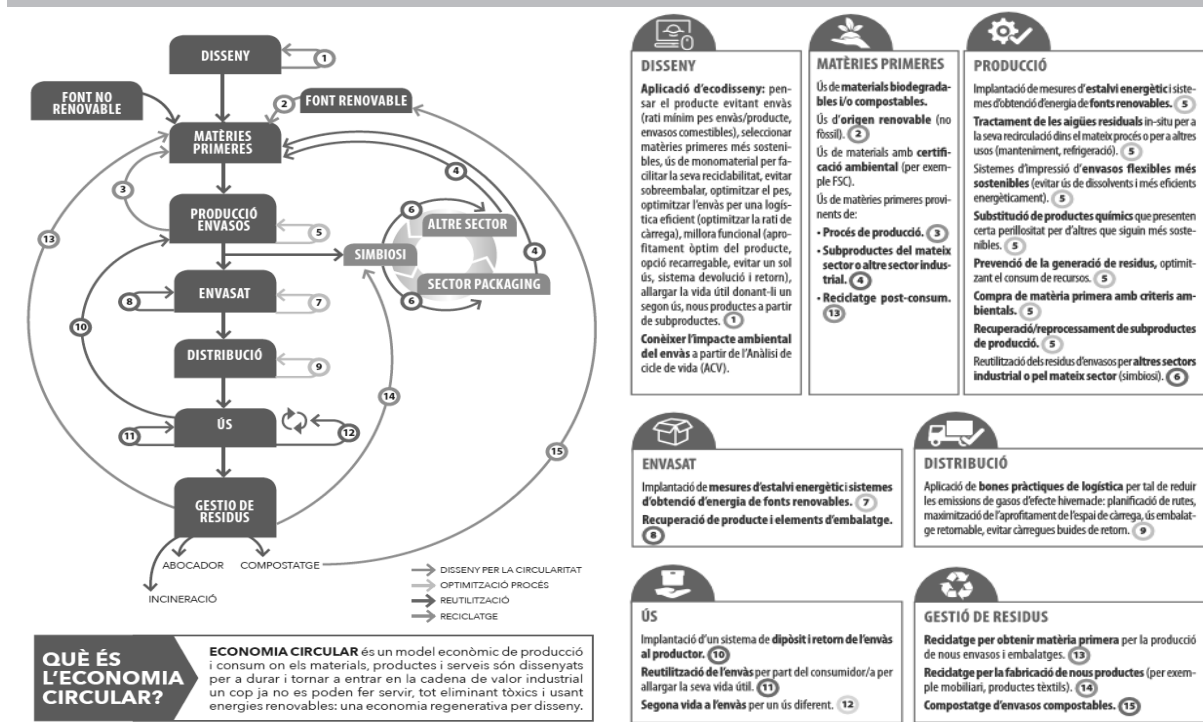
DISSENY
1
FONT NO RENOVABLE
2 FONT RENOVABLE
MATÈRIES PRIMERES
3
4
13
PRODUCCIÓ ENVASOS
6 ALTRE SECTOR
5
SIMBIOSI
4
SECTOR PACKAGING
6
ENVASAT
8
7
10
DISTRIBUCIÓ
9
14
ÚS
11
12
15
GESTIO DE RESIDUS
ABOCADOR
COMPOSTATGE
INCINERACIÓ

DISSENY PER LA CIRCULARITAT
OPTIMITZACIÓ PROCÉS
REUTILITZACIÓ
RECICLATGE

QUÈ ÉS L'ECONOMIA CIRCULAR?

ECONOMIA CIRCULAR és un model econòmic de producció i consum on els materials, productes i serveis són dissenyats per a durar i tornar a entrar en la cadena de valor industrial un cop ja no es poden fer servir, tot eliminant tòxics i usant energies renovables: una economia regenerativa per disseny.

DISSENY

Aplicació d'ecodisseny: pensar el producte evitant envàs (rati mínim pes envàs/producte, envasos comestibles), seleccionar matèries primeres més sostenibles, ús de monomaterial per facilitar la seva reciclabilitat, evitar sobreembalar, optimitzar el pes, optimitzar l'envàs per una logística eficient (optimitzar la rati de càrrega), millora funcional (aprofitament òptim del producte, opció recarregable, evitar un sol ús, sistema devolució i retorn), allargar la vida útil donant-li un segon ús, nous productes a partir de subproductes. 1

Conèixer l'impacte ambiental del envàs a partir de l'Anàlisi de cicle de vida (ACV).

MATÈRIES PRIMERES

Ús de materials biodegradables i/o compostables.

Ús d'origen renovable (no fòssil). 2

Ús de materials amb certificació ambiental (per exemple FSC).

Ús de matèries primeres provinents de:

• Procés de producció. 3
• Subproductes del mateix sector o altre sector industrial. 4
• Reciclatge post-consum. 13

PRODUCCIÓ

Implantació de mesures d'estalvi energètic i sistemes d'obtenció d'energia de fonts renovables. 5

Tractament de les aigües residuals in-situ per a la seva recirculació dins el mateix procés o per a altres usos (manteniment, refrigeració). 5

Sistemes d'impressió d'envasos flexibles més sostenibles (evitar ús de dissolvents i més eficients energèticament). 5

Substitució de productes químics que presenten certa perillositat per d'altres que siguin més sostenibles. 5

Prevenció de la generació de residus, optimitzant el consum de recursos. 5

Compra de matèria primera amb criteris ambientals. 5

Recuperació/reprocessament de subproductes de producció. 5

Reutilització dels residus d'envasos per altres sectors industrial o pel mateix sector (simbiosi). 6

ENVASAT

Implantació de mesures d'estalvi energètic i sistemes d'obtenció d'energia de fonts renovables. 7

Recuperació de producte i elements d'embalatge. 8

DISTRIBUCIÓ

Aplicació de bones pràctiques de logística per tal de reduir les emissions de gasos d'efecte hivernade: planificació de rutes, maximització de l'aprofitament de l'espai de càrrega, ús embalatge retornable, evitar càrregues buides de retorn. 9

ÚS

Implantació d'un sistema de dipòsit i retorn de l'envàs al productor. 10

Reutilització de l'envàs per part del consumidor/a per allargar la seva vida útil. 11

Segona vida a l'envàs per un ús diferent. 12

GESTIÓ DE RESIDUS

Reciclatge per obtenir matèria primera per la producció de nous envasos i embalatges. 13

Reciclatge per la fabricació de nous productes (per exemple mobiliari, productes tèxtils). 14

Compostatge d'envasos compostables. 15